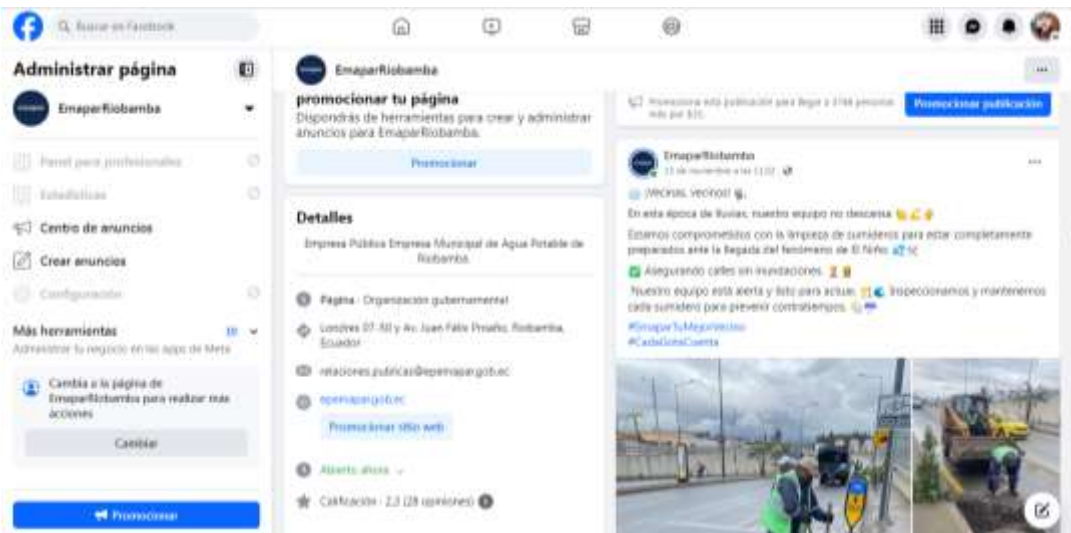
Buscar en Facebook

Administrar página

EmaparRiobamba

Panel para profesionales

Estadísticas

Centro de anuncios

Crear anuncios

Configuración

Más herramientas

Administrar tu negocio en las apps de Meta

Cambia a la página de EmaparRiobamba para realizar más acciones

Cambiar

Promocionar

EmaparRiobamba

promocionar tu página

Dispondrás de herramientas para crear y administrar anuncios para EmaparRiobamba.

Promocionar

Detalles

Empresa Pública Empresa Municipal de Agua Potable de Riobamba

Página · Organización gubernamental

Londres 07-50 y Av. Juan Félix Proaño, Riobamba, Ecuador

relaciones.publicas@epemapar.gob.ec

epemapar.gob.ec

Promocionar sitio web

Abierto ahora

Calificación · 2,3 (28 opiniones)

Promociona esta publicación para llegar a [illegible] personas más por $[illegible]

Promocionar publicación

EmaparRiobamba

13 de noviembre a las 11:02

¡Vecinas, vecinos!

En esta época de lluvias, nuestro equipo no descansa

Estamos comprometidos con la limpieza de sumideros para estar completamente preparados ante la llegada del fenómeno de El Niño

Asegurando calles sin inundaciones.

Nuestro equipo está alerta y listo para actuar. Inspeccionamos y mantenemos cada sumidero para prevenir contratiempos.

#EmaparTuMejorVecino

#CadaGotaCuenta